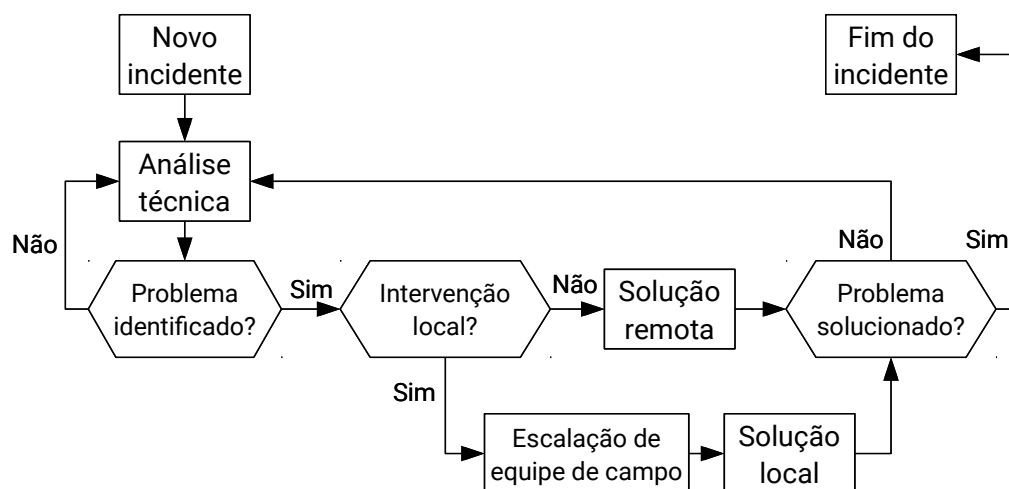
Novo incidente

Fim do incidente

Análise técnica

Não

Problema identificado?

Sim

Intervenção local?

Não

Solução remota

Problema solucionado?

Não

Sim

Sim

Escalação de equipe de campo

Solução local